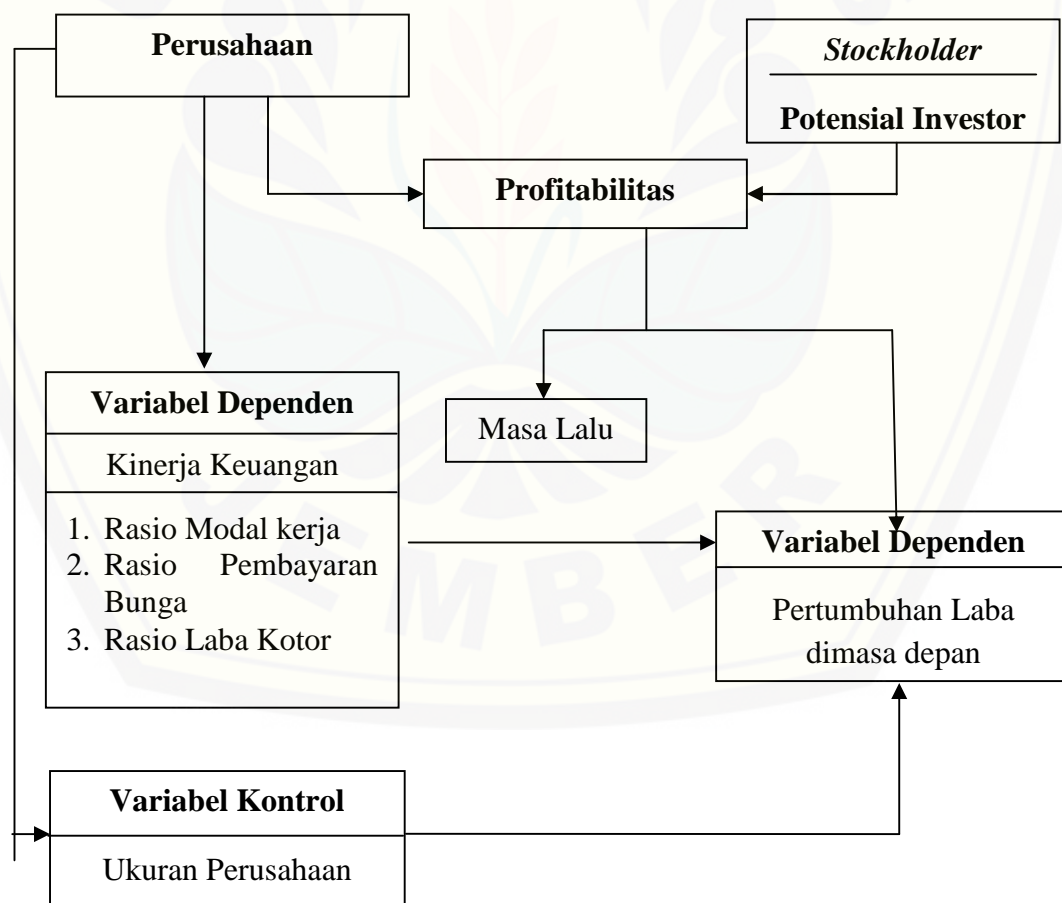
Perusahaan

*Stockholder*

Potensial Investor

Profitabilitas

Variabel Dependen

Kinerja Keuangan

1. Rasio Modal kerja
2. Rasio Pembayaran Bunga
3. Rasio Laba Kotor

Masa Lalu

Variabel Dependen

Pertumbuhan Laba dimasa depan

Variabel Kontrol

Ukuran Perusahaan